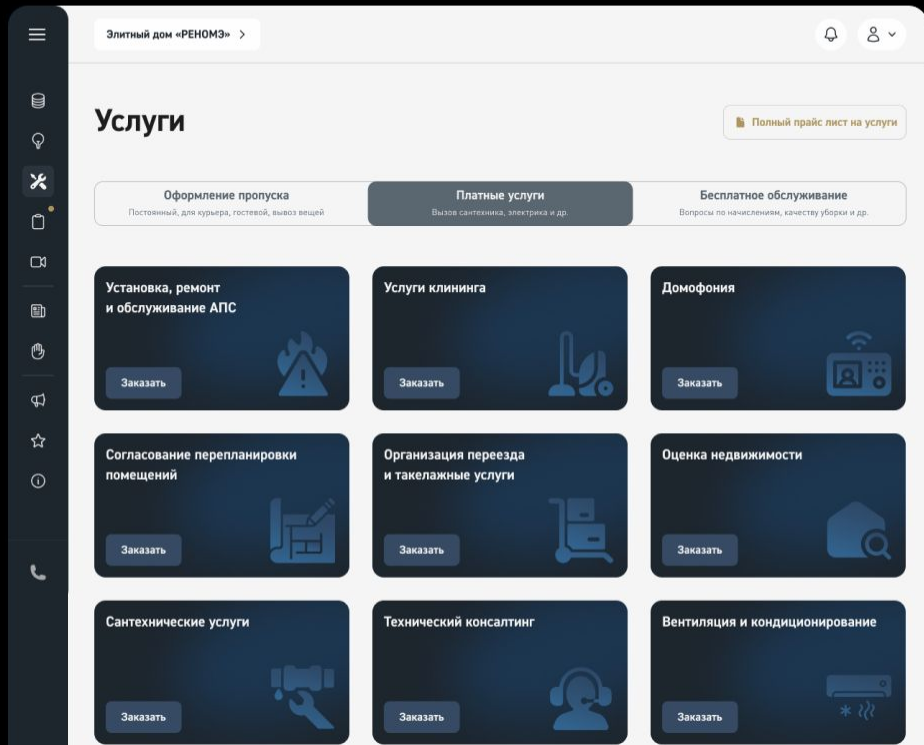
Элитный дом «РЕНОМЭ» >

Услуги

Полный прайс лист на услуги

Оформление пропуска
Постоянный, для курьера, гостевой, вывоз вещей

Платные услуги
Вызов сантехника, электрика и др.

Бесплатное обслуживание
Вопросы по начислениям, качеству уборки и др.

Установка, ремонт и обслуживание АПС
Заказать

Услуги клининга
Заказать

Домофония
Заказать

Согласование перепланировки помещений
Заказать

Организация переезда и такелажные услуги
Заказать

Оценка недвижимости
Заказать

Сантехнические услуги
Заказать

Технический консалтинг
Заказать

Вентиляция и кондиционирование
Заказать